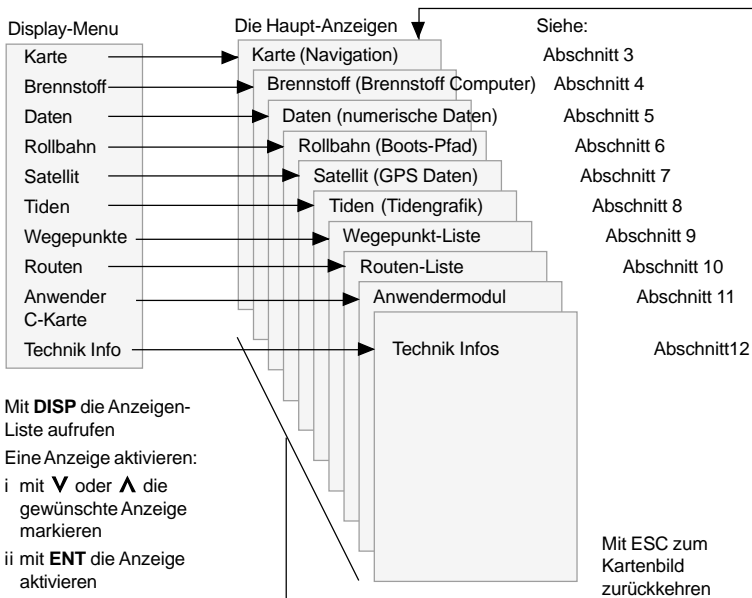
Display-Menu

Karte
Brennstoff
Daten
Rollbahn
Satellit
Tiden
Wegepunkte
Routen
Anwender C-Karte
Technik Info

Die Haupt-Anzeigen

Karte (Navigation)
Brennstoff (Brennstoff Computer)
Daten (numerische Daten)
Rollbahn (Boots-Pfad)
Satellit (GPS Daten)
Tiden (Tidengrafik)
Wegepunkt-Liste
Routen-Liste
Anwendermodul
Technik Infos

Siehe:
Abschnitt 3
Abschnitt 4
Abschnitt 5
Abschnitt 6
Abschnitt 7
Abschnitt 8
Abschnitt 9
Abschnitt 10
Abschnitt 11
Abschnitt12

Mit **DISP** die Anzeigen-Liste aufrufen

Eine Anzeige aktivieren:

i mit **V** oder **Λ** die gewünschte Anzeige markieren

ii mit **ENT** die Anzeige aktivieren

Mit ESC zum Kartenbild zurückkehren